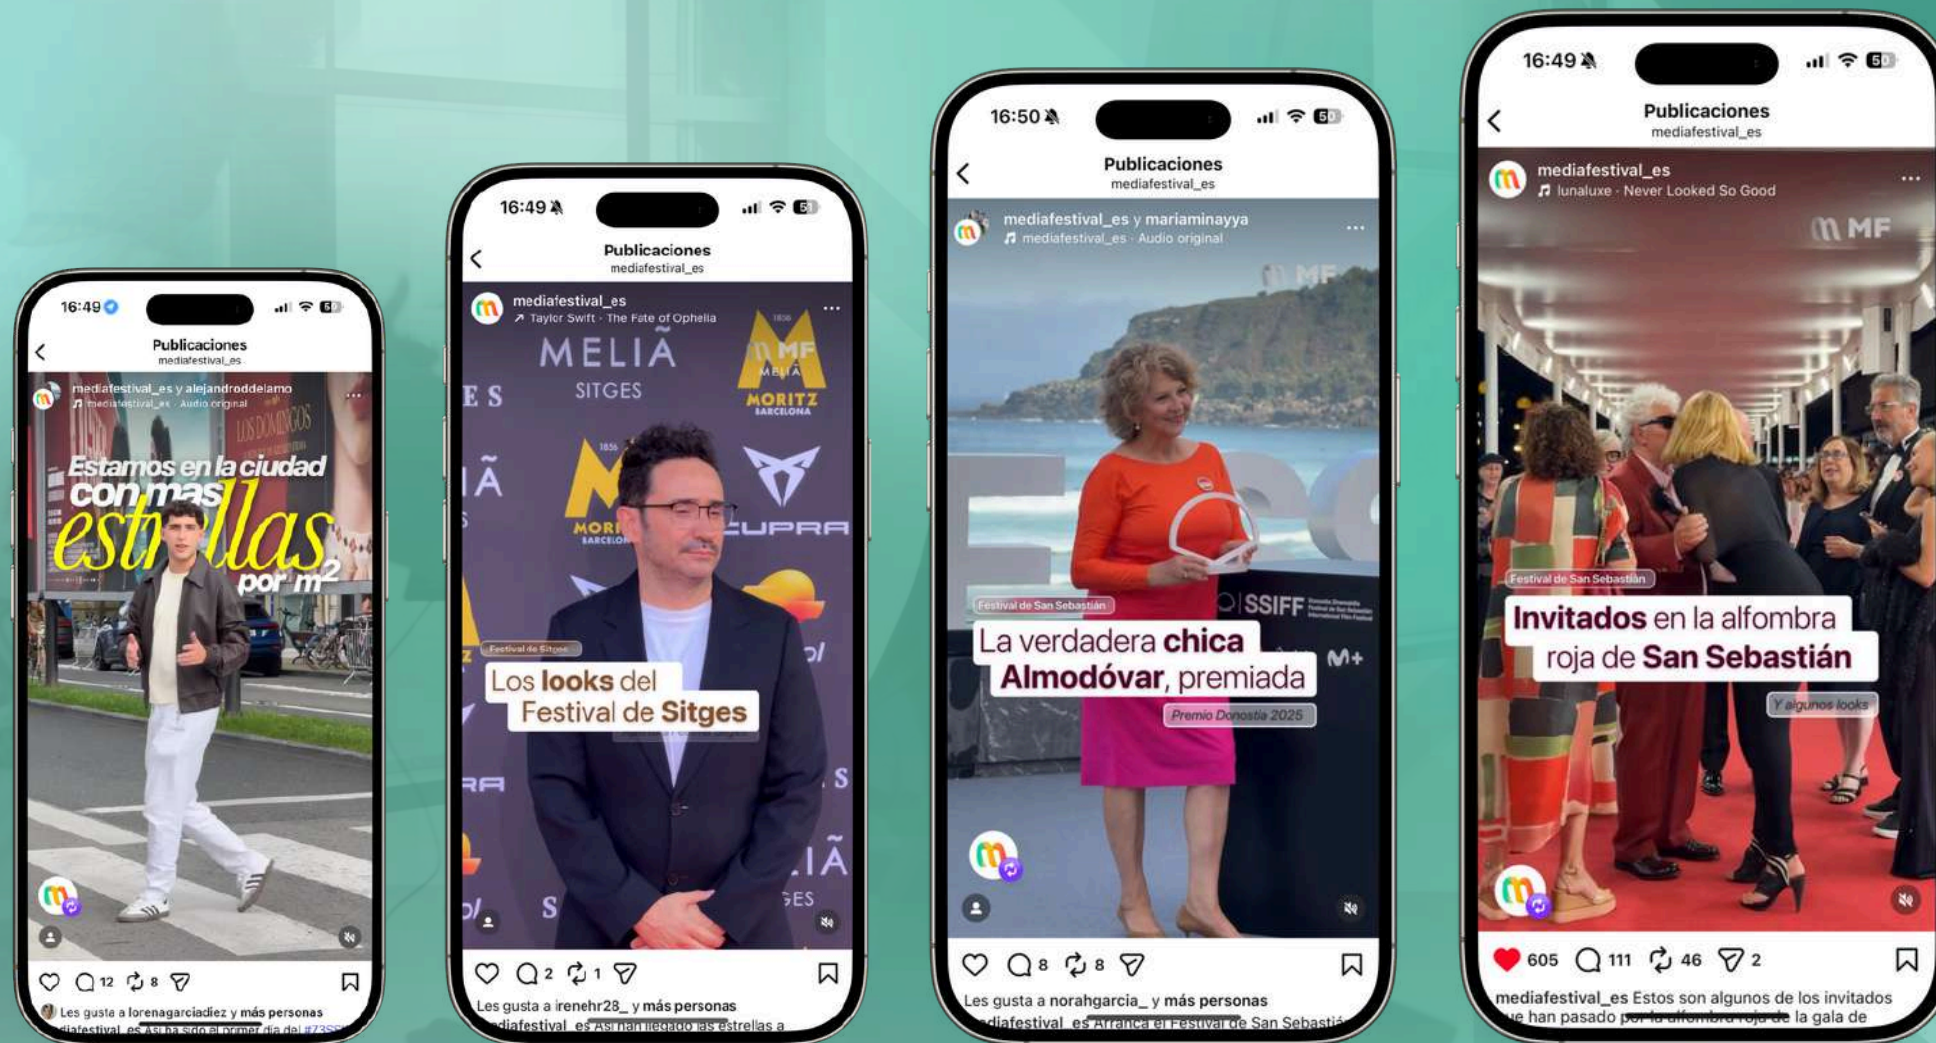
16:49

Publicaciones
mediafestival_es

mediafestival_es y alejandroddelamo
mediafestival_es · Audio original

LOS DOMINGOS

Estamos en la ciudad con más estrellas por $m^2$

12 8

Les gusta a lorenagarciadiez y más personas
mediafestival_es Así ha sido el primer día del #73SS

16:49

Publicaciones
mediafestival_es

mediafestival_es
Taylor Swift · The Fate of Ophelia

MELIÃ
SITGES
MF
MELIÃ
MORITZ
BARCELONA
CUPRA

Festival de Sitges
Los looks del Festival de Sitges

2 1

Les gusta a irenehr28_ y más personas
mediafestival_es Así han llegado las estrellas a

16:50

Publicaciones
mediafestival_es

mediafestival_es y mariaminayya
mediafestival_es · Audio original

MF

SSIFF
M+

Festival de San Sebastián
La verdadera chica Almodóvar, premiada
Premio Donostia 2025

8 8

Les gusta a norahgarcia_ y más personas
mediafestival_es Arranca el Festival de San Sebastián

16:49

Publicaciones
mediafestival_es

mediafestival_es
lunaluxe · Never Looked So Good

MF

Festival de San Sebastián
Invitados en la alfombra roja de San Sebastián
Y algunos looks

605 111 46 2

mediafestival_es Estos son algunos de los invitados que han pasado por la alfombra roja de la gala de